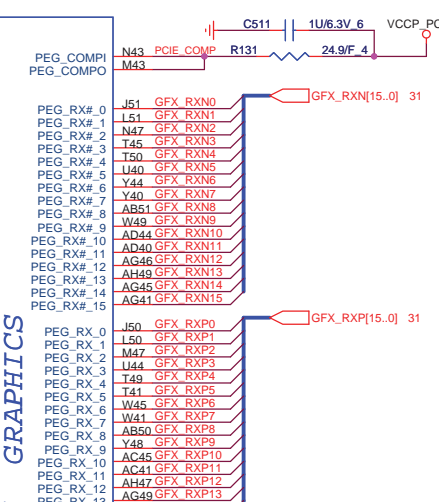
C511
1U/6.3V_6
VCCP_PC
PEG_COMPI
PEG_COMPO
N43
M43
PCIE_COMP
R131
24.9/F_4
GFX_RXN[15..0] 31
PEG_RX#_0 J51 GFX_RXN0
PEG_RX#_1 L51 GFX_RXN1
PEG_RX#_2 N47 GFX_RXN2
PEG_RX#_3 T45 GFX_RXN3
PEG_RX#_4 T50 GFX_RXN4
PEG_RX#_5 U40 GFX_RXN5
PEG_RX#_6 Y44 GFX_RXN6
PEG_RX#_7 Y40 GFX_RXN7
PEG_RX#_8 AB51 GFX_RXN8
PEG_RX#_9 W49 GFX_RXN9
PEG_RX#_10 AD44 GFX_RXN10
PEG_RX#_11 AD40 GFX_RXN11
PEG_RX#_12 AG46 GFX_RXN12
PEG_RX#_13 AH49 GFX_RXN13
PEG_RX#_14 AG45 GFX_RXN14
PEG_RX#_15 AG41 GFX_RXN15
GFX_RXP[15..0] 31
GRAPHICS
PEG_RX_0 J50 GFX_RXP0
PEG_RX_1 L50 GFX_RXP1
PEG_RX_2 M47 GFX_RXP2
PEG_RX_3 U44 GFX_RXP3
PEG_RX_4 T49 GFX_RXP4
PEG_RX_5 T41 GFX_RXP5
PEG_RX_6 W45 GFX_RXP6
PEG_RX_7 W41 GFX_RXP7
PEG_RX_8 AB50 GFX_RXP8
PEG_RX_9 Y48 GFX_RXP9
PEG_RX_10 AC45 GFX_RXP10
PEG_RX_11 AC41 GFX_RXP11
PEG_RX_12 AH47 GFX_RXP12
PEG_RX_13 AG49 GFX_RXP13